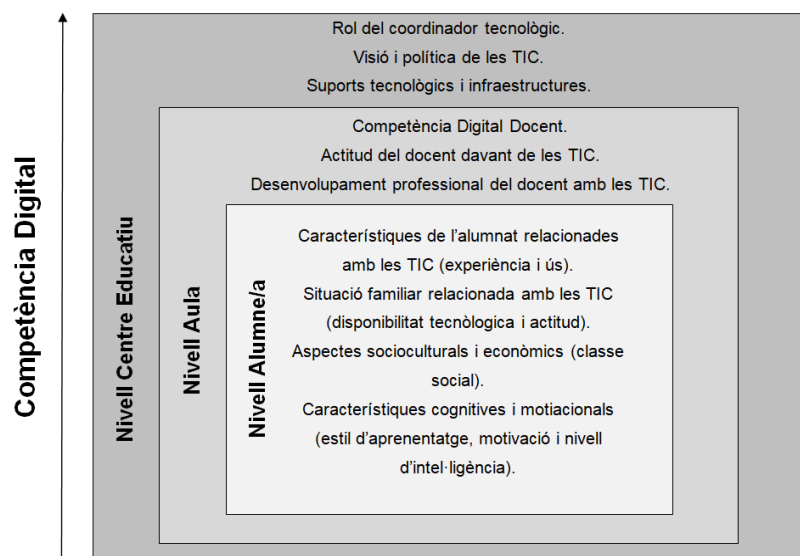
Competència Digital

Nivell Centre Educatiu

Rol del coordinador tecnològic.
Visió i política de les TIC.
Suports tecnològics i infraestructures.

Nivell Aula

Competència Digital Docent.
Actitud del docent davant de les TIC.
Desenvolupament professional del docent amb les TIC.

Nivell Alumne/a

Característiques de l'alumnat relacionades amb les TIC (experiència i ús).
Situació familiar relacionada amb les TIC (disponibilitat tecnòlogica i actitud).
Aspectes socioculturals i econòmics (classe social).
Característiques cognitives i motiacionals (estil d'aprenentatge, motivació i nivell d'intel·ligència).